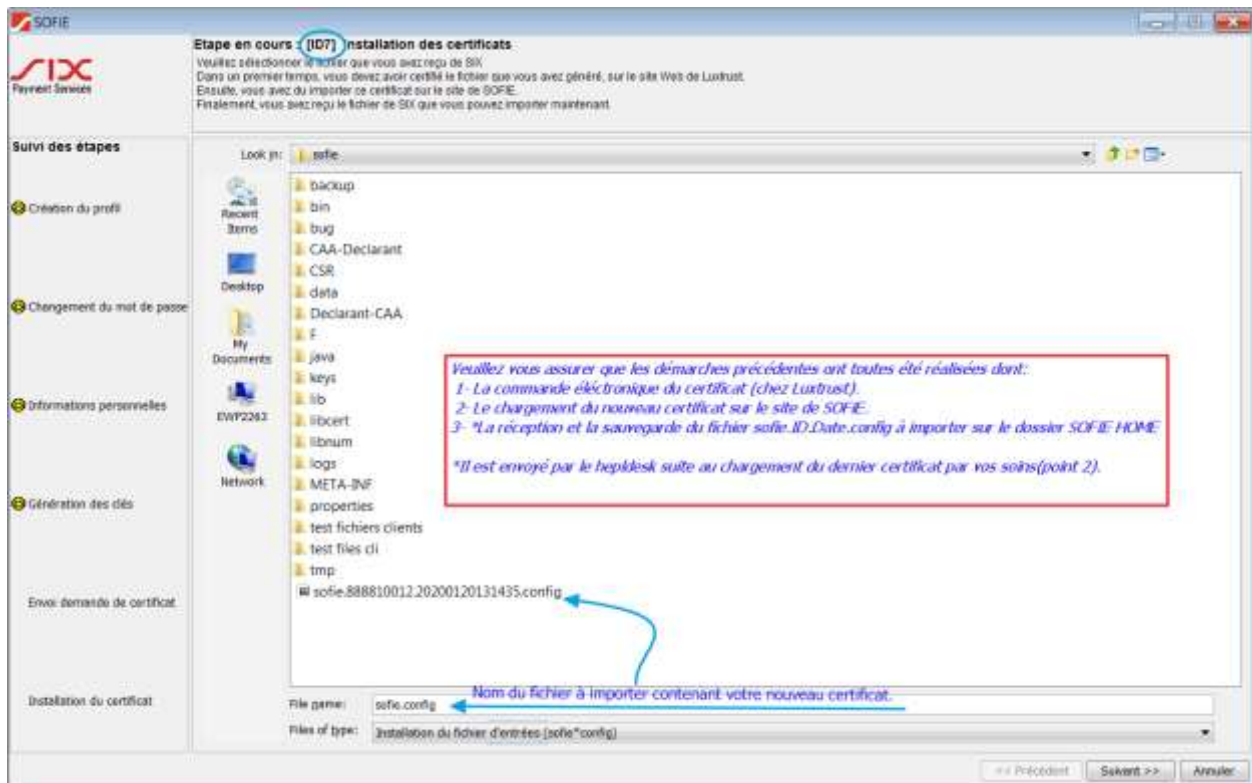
SOFIE

SIX
Payment Services

Etape en cours : [ID7] Installation des certificats
Veuillez sélectionner le fichier que vous avez reçu de SIX
Dans un premier temps, vous devez avoir certifié le fichier que vous avez généré, sur le site Web de Luxtrust.
Ensuite, vous avez du importer ce certificat sur le site de SOFIE.
Finalement, vous avez reçu le fichier de SIX que vous pouvez importer maintenant.

Suivi des étapes

Création du profil

Changement du mot de passe

Informations personnelles

Génération des clés

Envoi demande de certificat

Installation du certificat

Look in: sofie

Recent Items
Desktop
My Documents
EWP2263
Network

backup
bin
bug
CAA-Declarant
CSR
data
Declarant-CAA
F
java
keys
lib
libcert
libnum
logs
META-INF
properties
test fichiers clients
test files cli
tmp
sofie.888810012.20200120131435.config

Veuillez vous assurer que les démarches précédentes ont toutes été réalisées dont:
1- La commande éléctronique du certificat (chez Luxtrust).
2- Le chargement du nouveau certificat sur le site de SOFIE.
3- *La réception et la sauvegarde du fichier sofie.ID.Date.config à importer sur le dossier SOFIE HOME

*Il est envoyé par le hepldesk suite au chargement du dernier certificat par vos soins(point 2).

Nom du fichier à importer contenant votre nouveau certificat.

File name: sofie.config

Files of type: Installation du fichier d'entrées (sofie*config)

<< Précédent
Suivant >>
Annuler